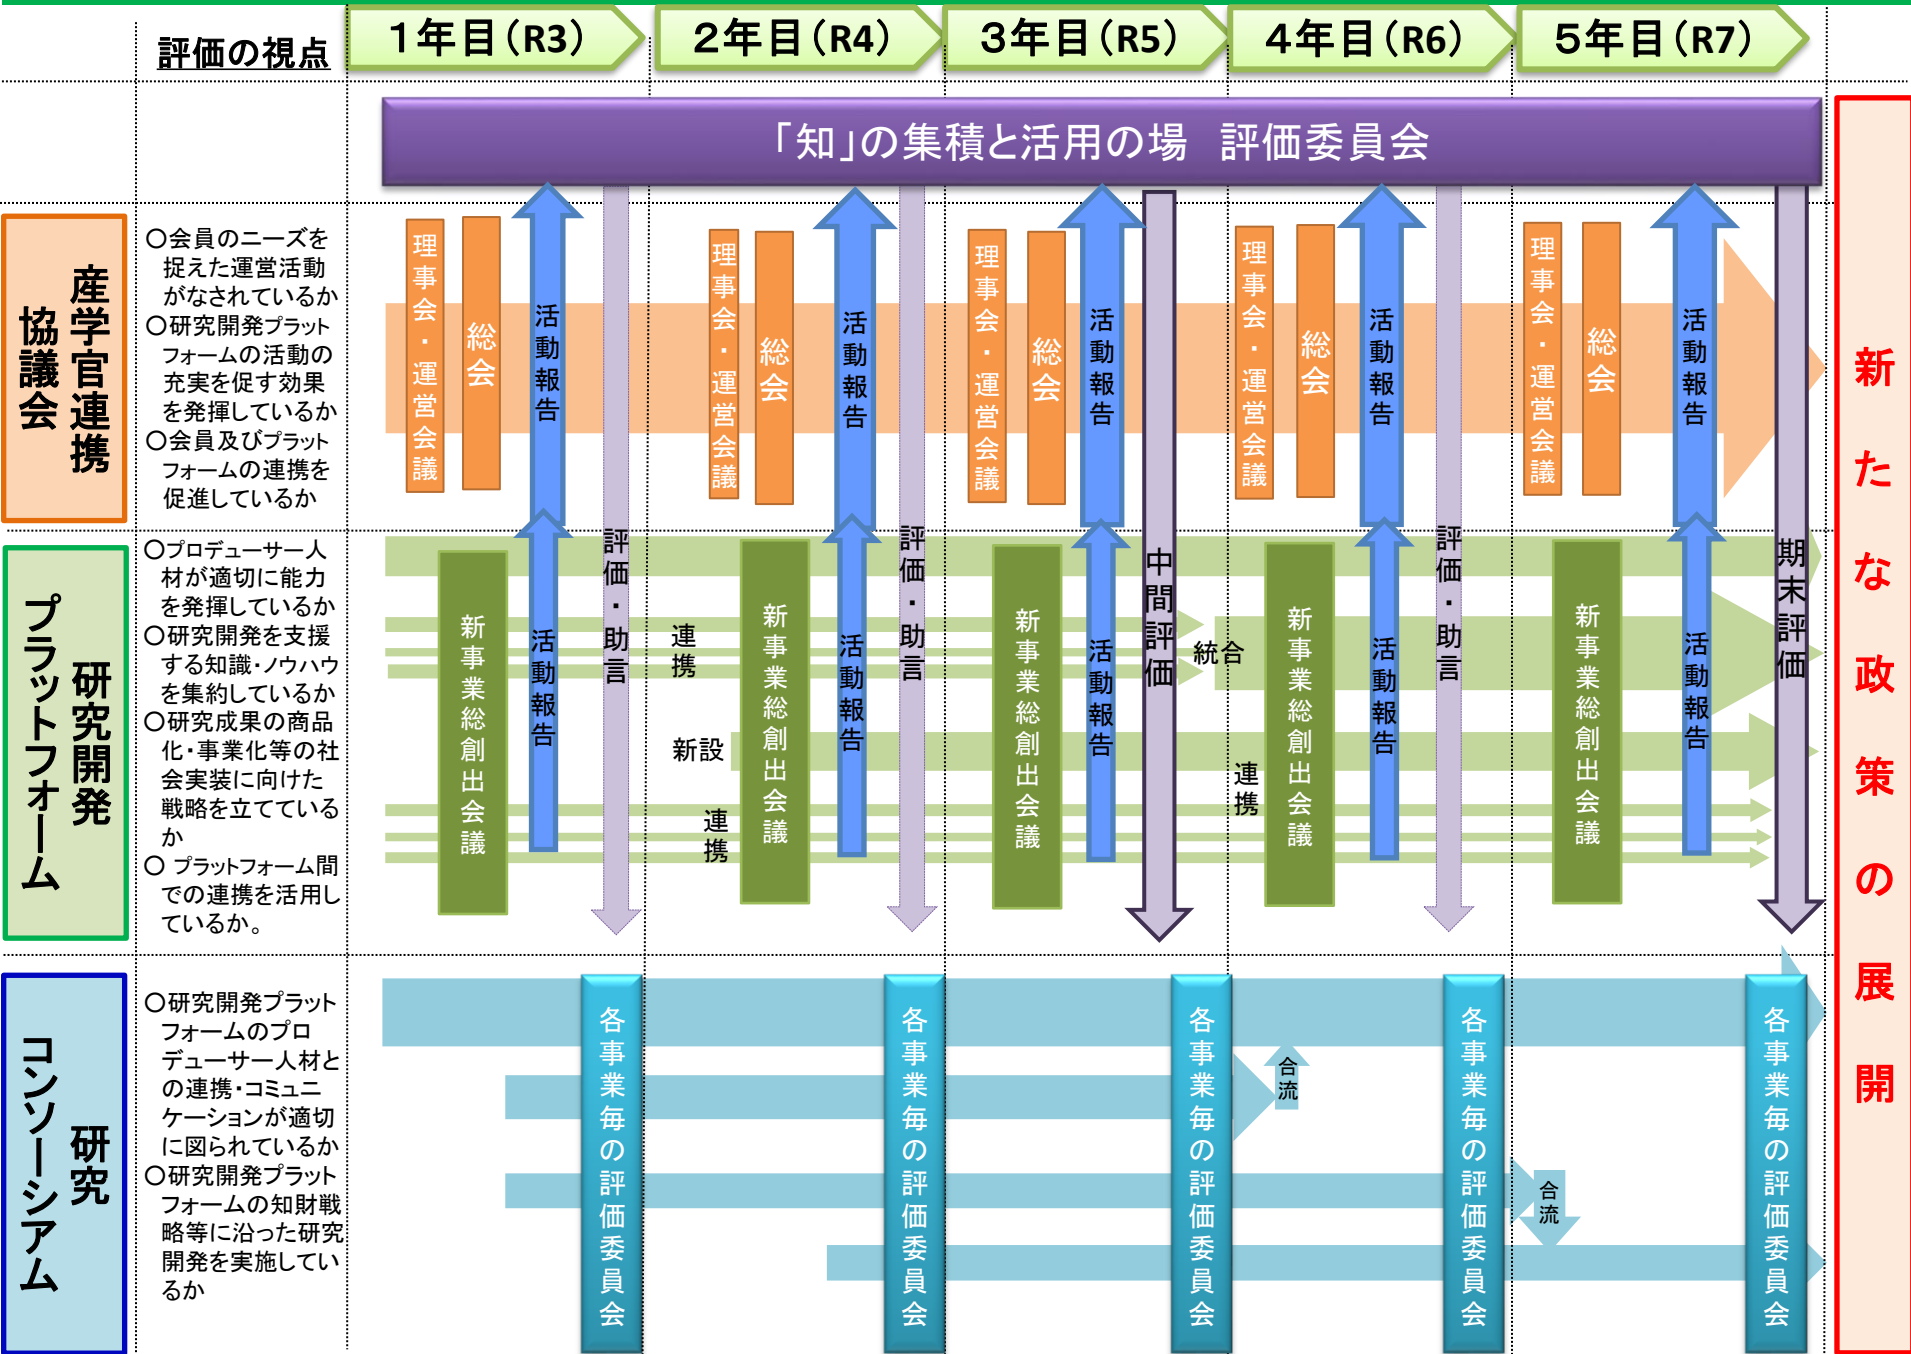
評価の視点

1年目（R3）

2年目（R4）

3年目（R5）

4年目（R6）

5年目（R7）

「知」の集積と活用の場　評価委員会

産学官連携協議会

○会員のニーズを捉えた運営活動がなされているか
○研究開発プラットフォームの活動の充実を促す効果を発揮しているか
○会員及びプラットフォームの連携を促進しているか

理事会・運営会議

総会

活動報告

理事会・運営会議

総会

活動報告

理事会・運営会議

総会

活動報告

理事会・運営会議

総会

活動報告

理事会・運営会議

総会

活動報告

研究開発プラットフォーム

○プロデューサー人材が適切に能力を発揮しているか
○研究開発を支援する知識・ノウハウを集約しているか
○研究成果の商品化・事業化等の社会実装に向けた戦略を立てているか
○ プラットフォーム間での連携を活用しているか。

新事業総創出会議

活動報告

評価・助言

連携

新設

連携

新事業総創出会議

活動報告

評価・助言

新事業総創出会議

活動報告

中間評価

統合

連携

新事業総創出会議

活動報告

評価・助言

新事業総創出会議

活動報告

期末評価

研究コンソーシアム

○研究開発プラットフォームのプロデューサー人材との連携・コミュニケーションが適切に図られているか
○研究開発プラットフォームの知財戦略等に沿った研究開発を実施しているか

各事業毎の評価委員会

各事業毎の評価委員会

各事業毎の評価委員会

合流

各事業毎の評価委員会

合流

各事業毎の評価委員会

新たな政策の展開